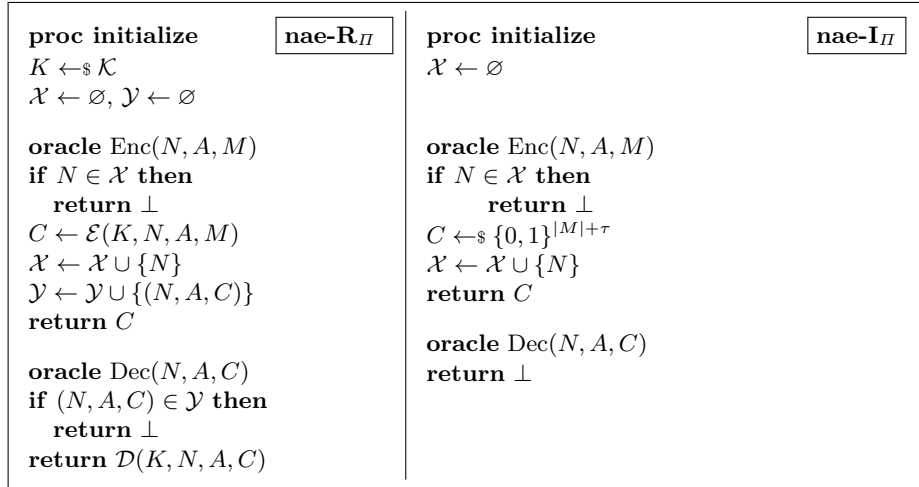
**proc initialize** **nae-R$_{\Pi}$**
$K \leftarrow_{\$} \mathcal{K}$
$\mathcal{X} \leftarrow \varnothing$, $\mathcal{Y} \leftarrow \varnothing$

**oracle** Enc$(N, A, M)$
**if** $N \in \mathcal{X}$ **then**
**return** $\perp$
$C \leftarrow \mathcal{E}(K, N, A, M)$
$\mathcal{X} \leftarrow \mathcal{X} \cup \{N\}$
$\mathcal{Y} \leftarrow \mathcal{Y} \cup \{(N, A, C)\}$
**return** $C$

**oracle** Dec$(N, A, C)$
**if** $(N, A, C) \in \mathcal{Y}$ **then**
**return** $\perp$
**return** $\mathcal{D}(K, N, A, C)$

**proc initialize** **nae-I$_{\Pi}$**
$\mathcal{X} \leftarrow \varnothing$

**oracle** Enc$(N, A, M)$
**if** $N \in \mathcal{X}$ **then**
**return** $\perp$
$C \leftarrow_{\$} \{0,1\}^{|M|+\tau}$
$\mathcal{X} \leftarrow \mathcal{X} \cup \{N\}$
**return** $C$

**oracle** Dec$(N, A, C)$
**return** $\perp$